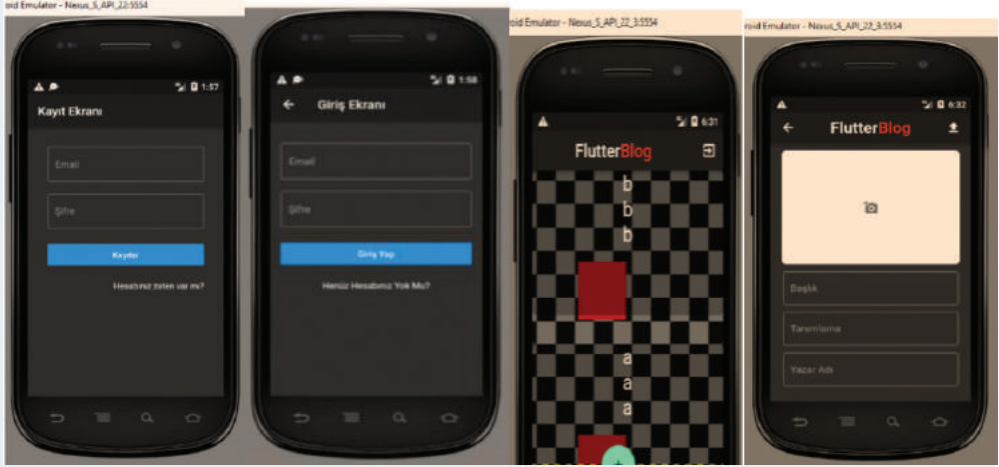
roid Emulator - Nexus_5_API_22:5554

1:57

Kayıt Ekranı

Email

Şifre

Kaydol

Hesabınız zaten var mı?

1:58

Giriş Ekranı

Email

Şifre

Giriş Yap

Henüz Hesabınız Yok Mu?

roid Emulator - Nexus_5_API_22_3:5554

6:31

FlutterBlog

b
b
b

a
a
a

roid Emulator - Nexus_5_API_22_3:5554

6:32

FlutterBlog

Başlık

Tanımlama

Yazar Adı